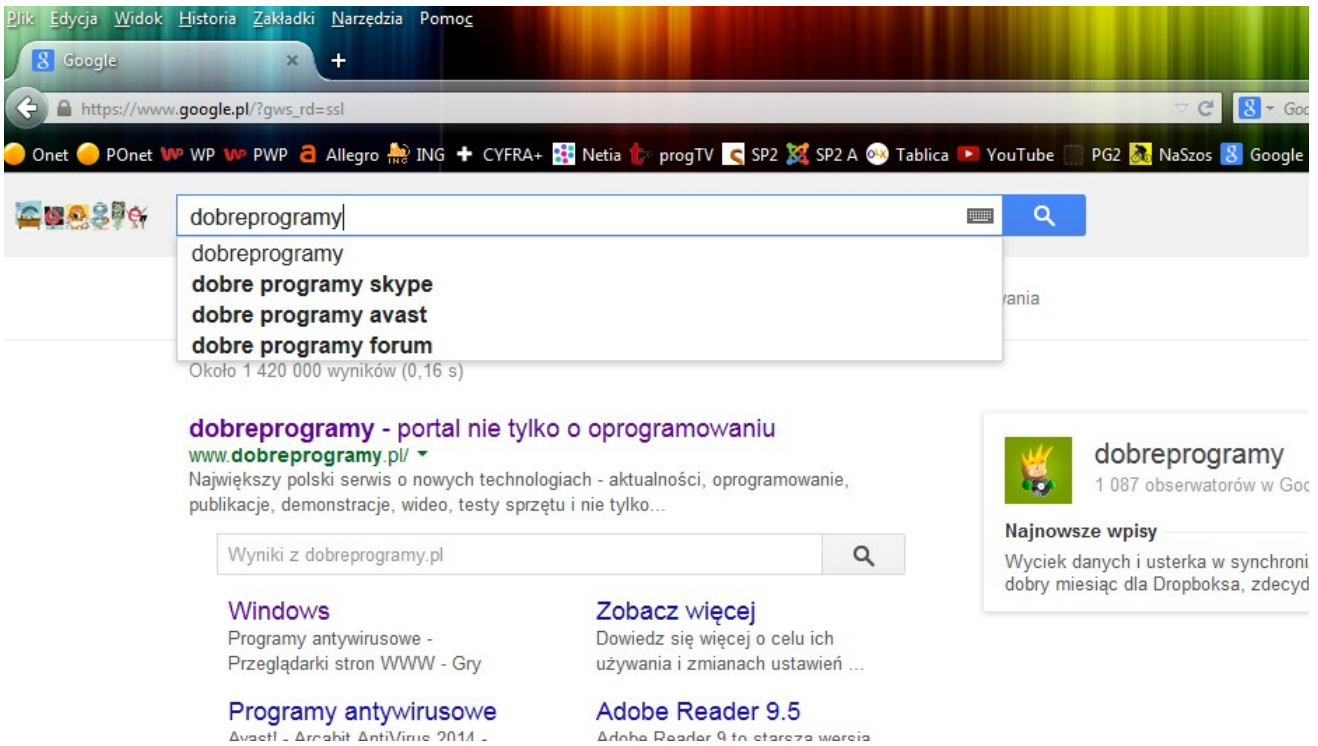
Plik Edycja Widok Historia Zakładki Narzędzia Pomoc

Google

https://www.google.pl/?gws_rd=ssl

Goo

Onet POnet WP PWP Allegro ING CYFRA+ Netia progTV SP2 SP2 A Tablica YouTube PG2 NaSzos Google

dobreprogramy

dobreprogramy
dobre programy skype
dobre programy avast
dobre programy forum

vania

Około 1 420 000 wyników (0,16 s)

dobreprogramy - portal nie tylko o oprogramowaniu
www.dobreprogramy.pl/
Największy polski serwis o nowych technologiach - aktualności, oprogramowanie, publikacje, demonstracje, wideo, testy sprzętu i nie tylko...

Wyniki z dobreprogramy.pl

Windows
Programy antywirusowe - Przeglądarki stron WWW - Gry

Zobacz więcej
Dowiedz się więcej o celu ich używania i zmianach ustawień ...

Programy antywirusowe
Avast! - Arcabit AntiVirus 2014 -

Adobe Reader 9.5
Adobe Reader 9 to starsza wersja

dobreprogramy
1 087 obserwatorów w Goo

Najnowsze wpisy
Wyciek danych i usterka w synchroni
dobry miesiąc dla Dropboksa, zdecyd